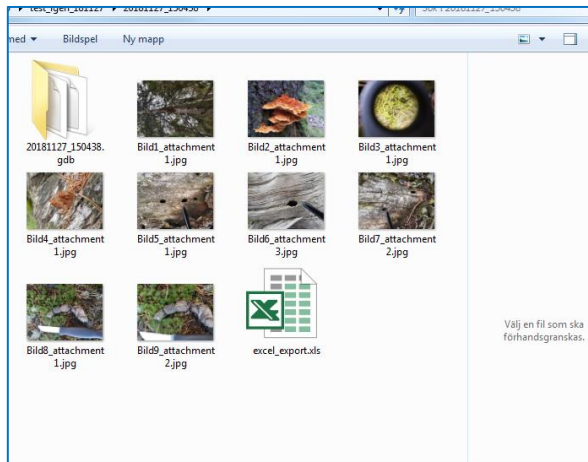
▸ test_igen_181127 ▸ 20181127_150438 ▸

Sök i 20181127_150438

ned ▾ Bildspel Ny mapp

20181127_150438.gdb

Bild1_attachment1.jpg

Bild2_attachment1.jpg

Bild3_attachment1.jpg

Bild4_attachment1.jpg

Bild5_attachment1.jpg

Bild6_attachment3.jpg

Bild7_attachment2.jpg

Bild8_attachment1.jpg

Bild9_attachment2.jpg

excel_export.xls

Välj en fil som ska förhandsgranskas.